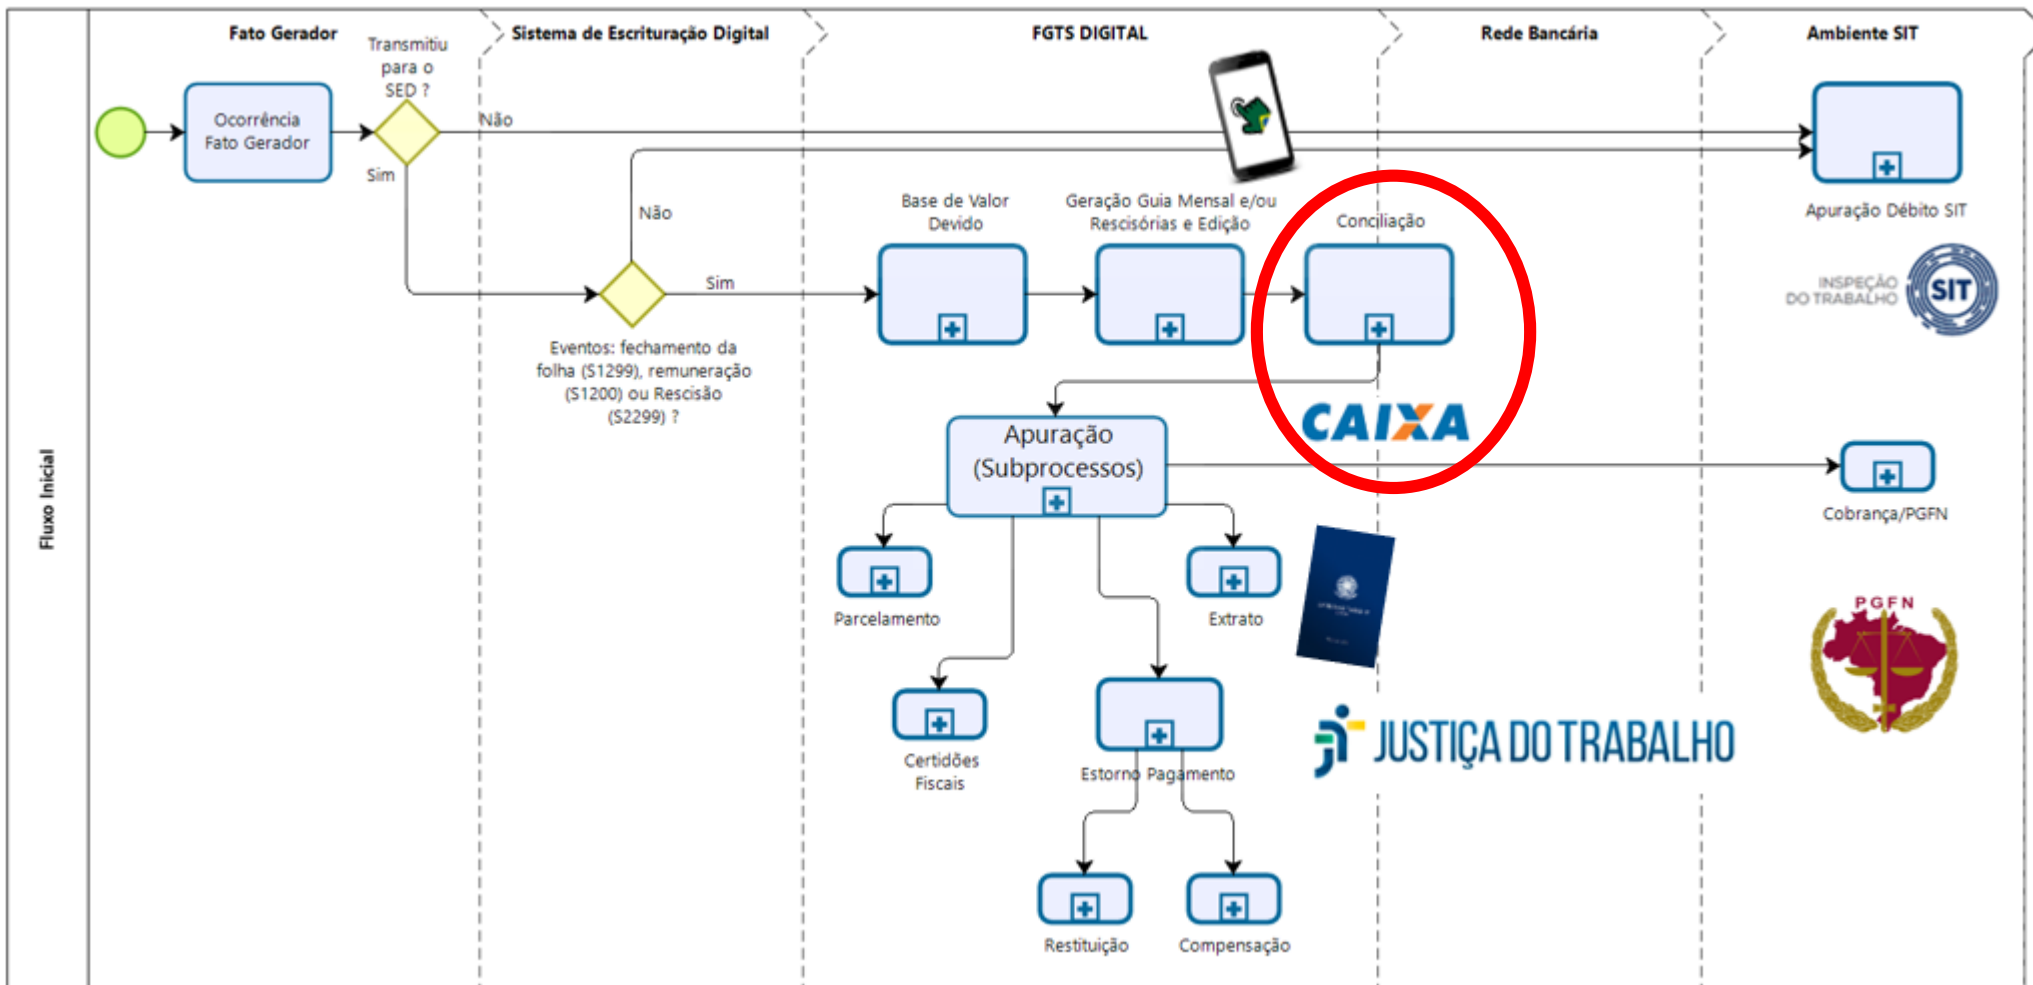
Fluxo Inicial

Fato Gerador

Transmitiu para o SED ?

Sistema de Escrituração Digital

FGTS DIGITAL

Rede Bancária

Ambiente SIT

Ocorrência Fato Gerador

Não

Sim

Não

Sim

Eventos: fechamento da folha (S1299), remuneração (S1200) ou Rescisão (S2299) ?

Base de Valor Devido

Geração Guia Mensal e/ou Rescisórias e Edição

Conciliação

CAIXA

Apuração Débito SIT

INSPEÇÃO DO TRABALHO SIT

Apuração (Subprocessos)

Cobrança/PGFN

Parcelamento

Extrato

Certidões Fiscais

Estorno Pagamento

Restituição

Compensação

JUSTIÇA DO TRABALHO

PGFN